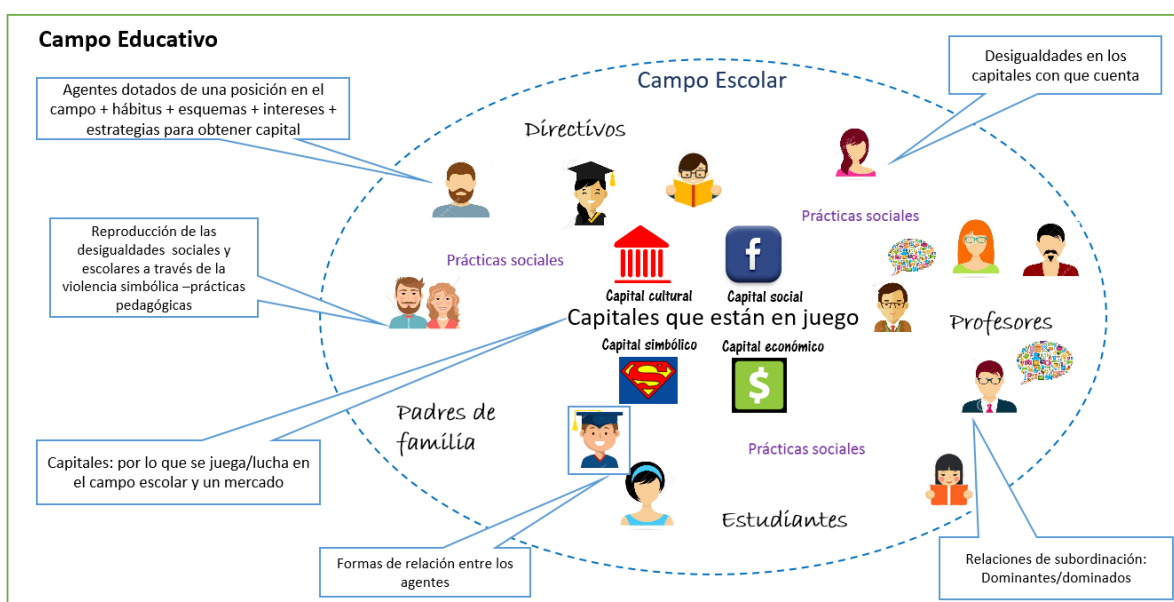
Campo Educativo

Agentes dotados de una posición en el campo + hábitus + esquemas + intereses + estrategias para obtener capital

Campo Escolar

Desigualdades en los capitales con que cuenta

Directivos

Prácticas sociales

Reproducción de las desigualdades sociales y escolares a través de la violencia simbólica –prácticas pedagógicas

Prácticas sociales

Capital cultural

Capital social

Capitales que están en juego

Profesores

Capital simbólico

Capital económico

Padres de familia

Capitales: por lo que se juega/lucha en el campo escolar y un mercado

Prácticas sociales

Estudiantes

Formas de relación entre los agentes

Relaciones de subordinación: Dominantes/dominados